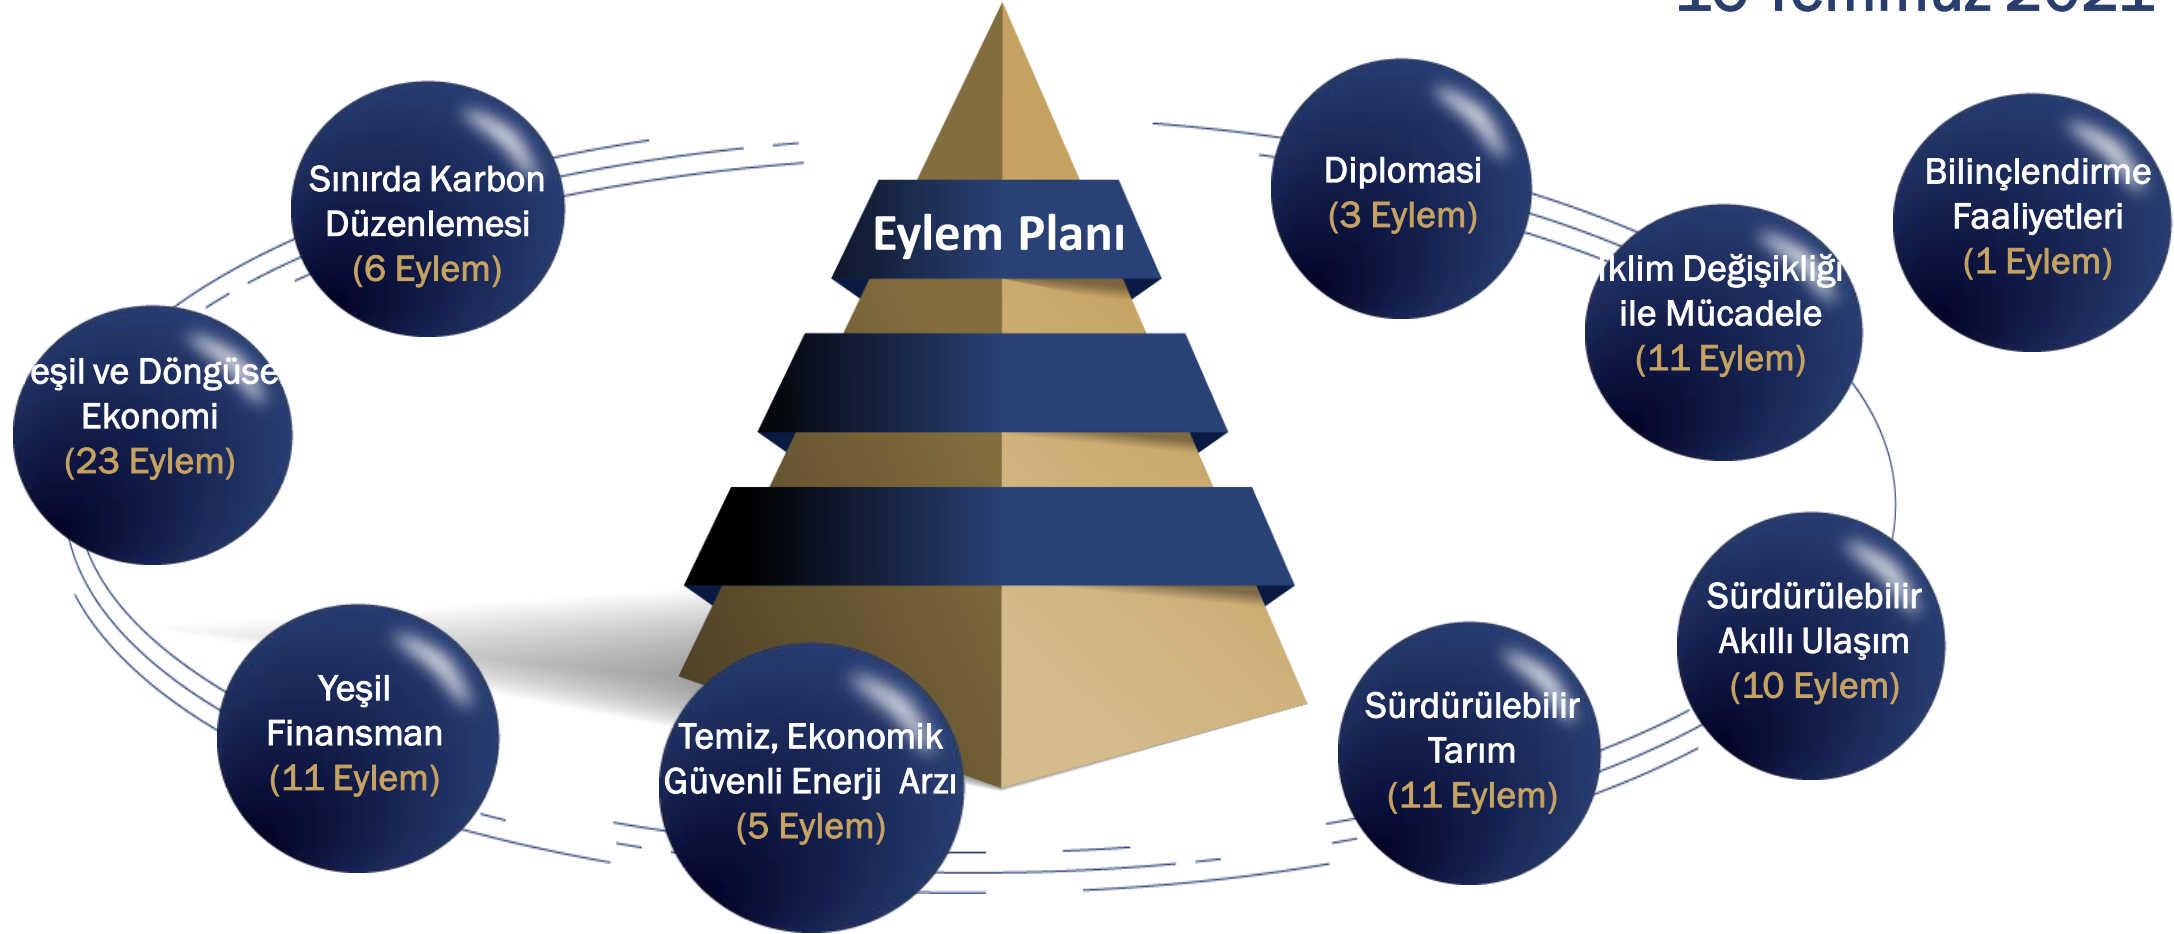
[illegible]

Eylem Planı

Sınırda Karbon Düzenlemesi (6 Eylem)

Diplomasi (3 Eylem)

Bilinçlendirme Faaliyetleri (1 Eylem)

İklim Değişikliği ile Mücadele (11 Eylem)

eşil ve Döngüse Ekonomi (23 Eylem)

Sürdürülebilir Akıllı Ulaşım (10 Eylem)

Yeşil Finansman (11 Eylem)

Temiz, Ekonomik Güvenli Enerji Arzı (5 Eylem)

Sürdürülebilir Tarım (11 Eylem)